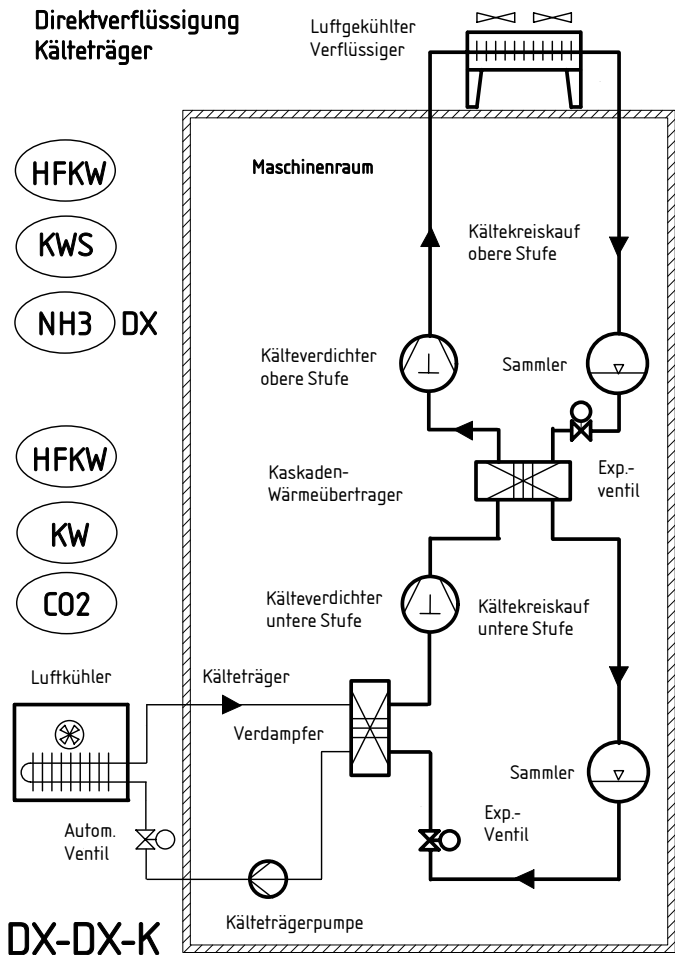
Direktverflüssigung
Kälteträger

Luftgekühlter
Verflüssiger

HFKW

KWS

NH3 DX

Maschinenraum

Kältekreiskauf
obere Stufe

Kälteverdichter
obere Stufe

Sammler

HFKW

Kaskaden-
Wärmeübertrager

Exp.-
ventil

KW

CO2

Kälteverdichter
untere Stufe

Kältekreiskauf
untere Stufe

Luftkühler

Kälteträger

Verdampfer

Sammler

Autom.
Ventil

Exp.-
Ventil

DX-DX-K

Kälteträgerpumpe